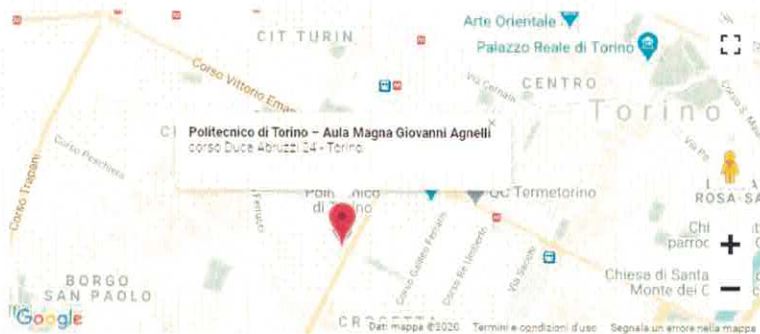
Arte Orientale
CIT TURIN
Palazzo Reale di Torino
CENTRO
Torino
Corso Vittorio Ema
Via Cernaia
Politecnico di Torino – Aula Magna Giovanni Agnelli
corso Duca Abruzzi 24 - Torino
×
Corso Trapani
Corso Peschiera
Poli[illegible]nico di Torino
QC Termetorino
ROSA SA
Chi parroc
Corso Galileo Ferraris
Corso Re Umberto
Via Sacchi
Chiesa di Santa Monte dei C
BORGO SAN PAOLO
CROCETTA
Google
Dati mappa ©2020 Termini e condizioni d'uso Segnala un errore nella mappa